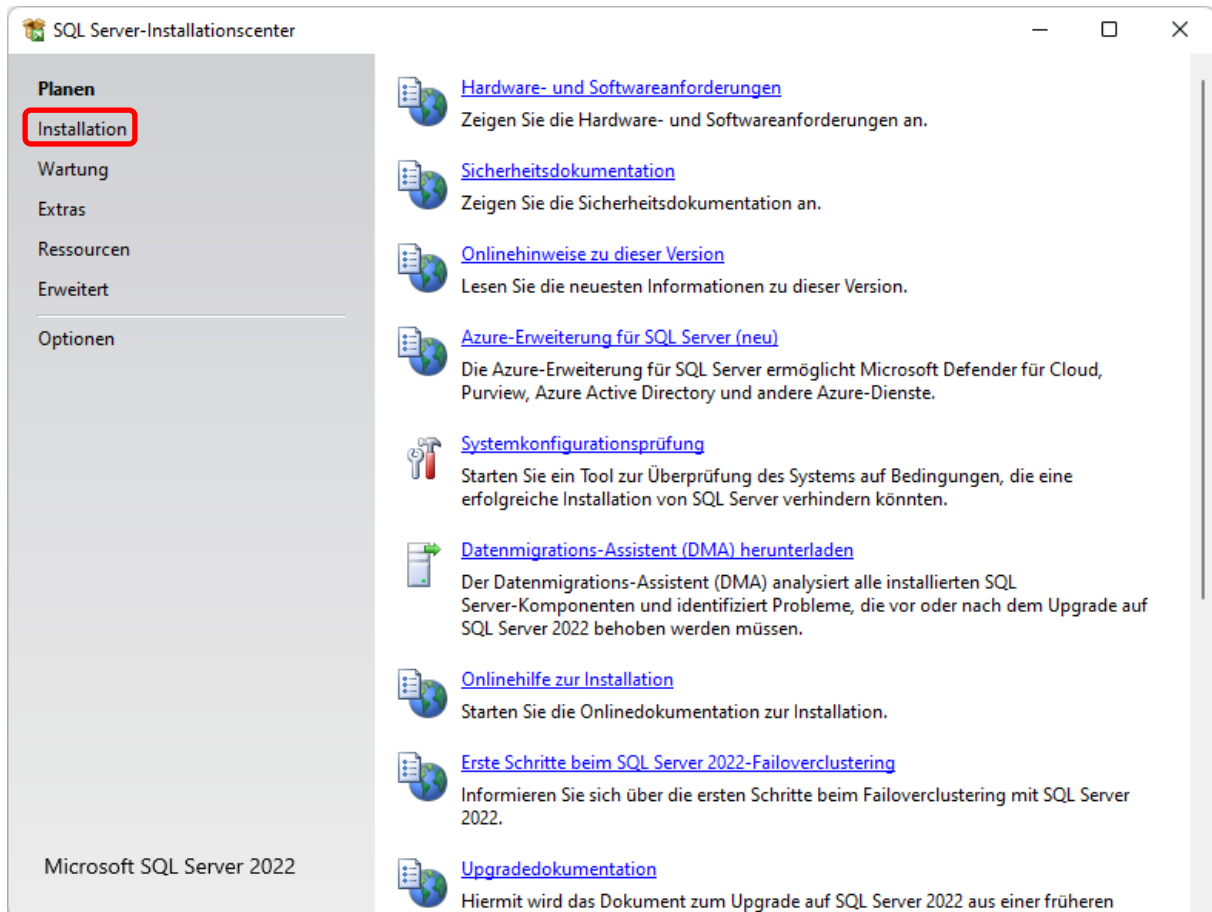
SQL Server-Installationscenter

Planen
Installation
Wartung
Extras
Ressourcen
Erweitert
Optionen

Microsoft SQL Server 2022

Hardware- und Softwareanforderungen
Zeigen Sie die Hardware- und Softwareanforderungen an.

Sicherheitsdokumentation
Zeigen Sie die Sicherheitsdokumentation an.

Onlinehinweise zu dieser Version
Lesen Sie die neuesten Informationen zu dieser Version.

Azure-Erweiterung für SQL Server (neu)
Die Azure-Erweiterung für SQL Server ermöglicht Microsoft Defender für Cloud, Purview, Azure Active Directory und andere Azure-Dienste.

Systemkonfigurationsprüfung
Starten Sie ein Tool zur Überprüfung des Systems auf Bedingungen, die eine erfolgreiche Installation von SQL Server verhindern könnten.

Datenmigrations-Assistent (DMA) herunterladen
Der Datenmigrations-Assistent (DMA) analysiert alle installierten SQL Server-Komponenten und identifiziert Probleme, die vor oder nach dem Upgrade auf SQL Server 2022 behoben werden müssen.

Onlinehilfe zur Installation
Starten Sie die Onlinedokumentation zur Installation.

Erste Schritte beim SQL Server 2022-Failoverclustering
Informieren Sie sich über die ersten Schritte beim Failoverclustering mit SQL Server 2022.

Upgradedokumentation
Hiermit wird das Dokument zum Upgrade auf SQL Server 2022 aus einer früheren